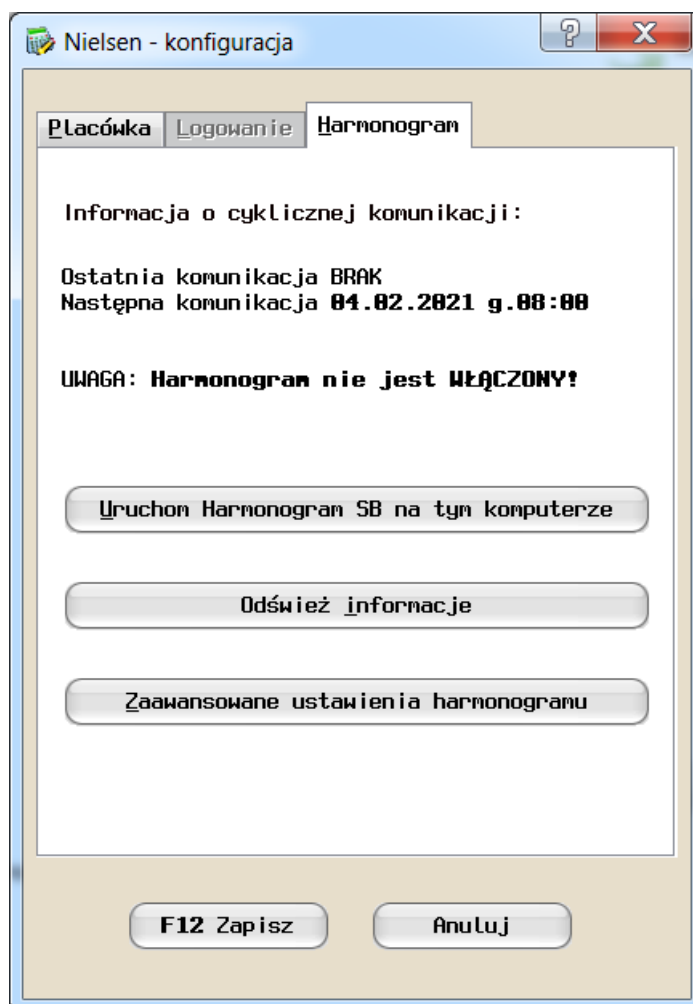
Nielsen - konfiguracja

?

X

Placówka

Logowanie

Harmonogram

Informacja o cyklicznej komunikacji:

Ostatnia komunikacja BRAK
Następna komunikacja 04.02.2021 g.08:00

UWAGA: Harmonogram nie jest WŁĄCZONY!

Uruchom Harmonogram SB na tym komputerze

Odśwież informacje

Zaawansowane ustawienia harmonogramu

F12 Zapisz

Anuluj